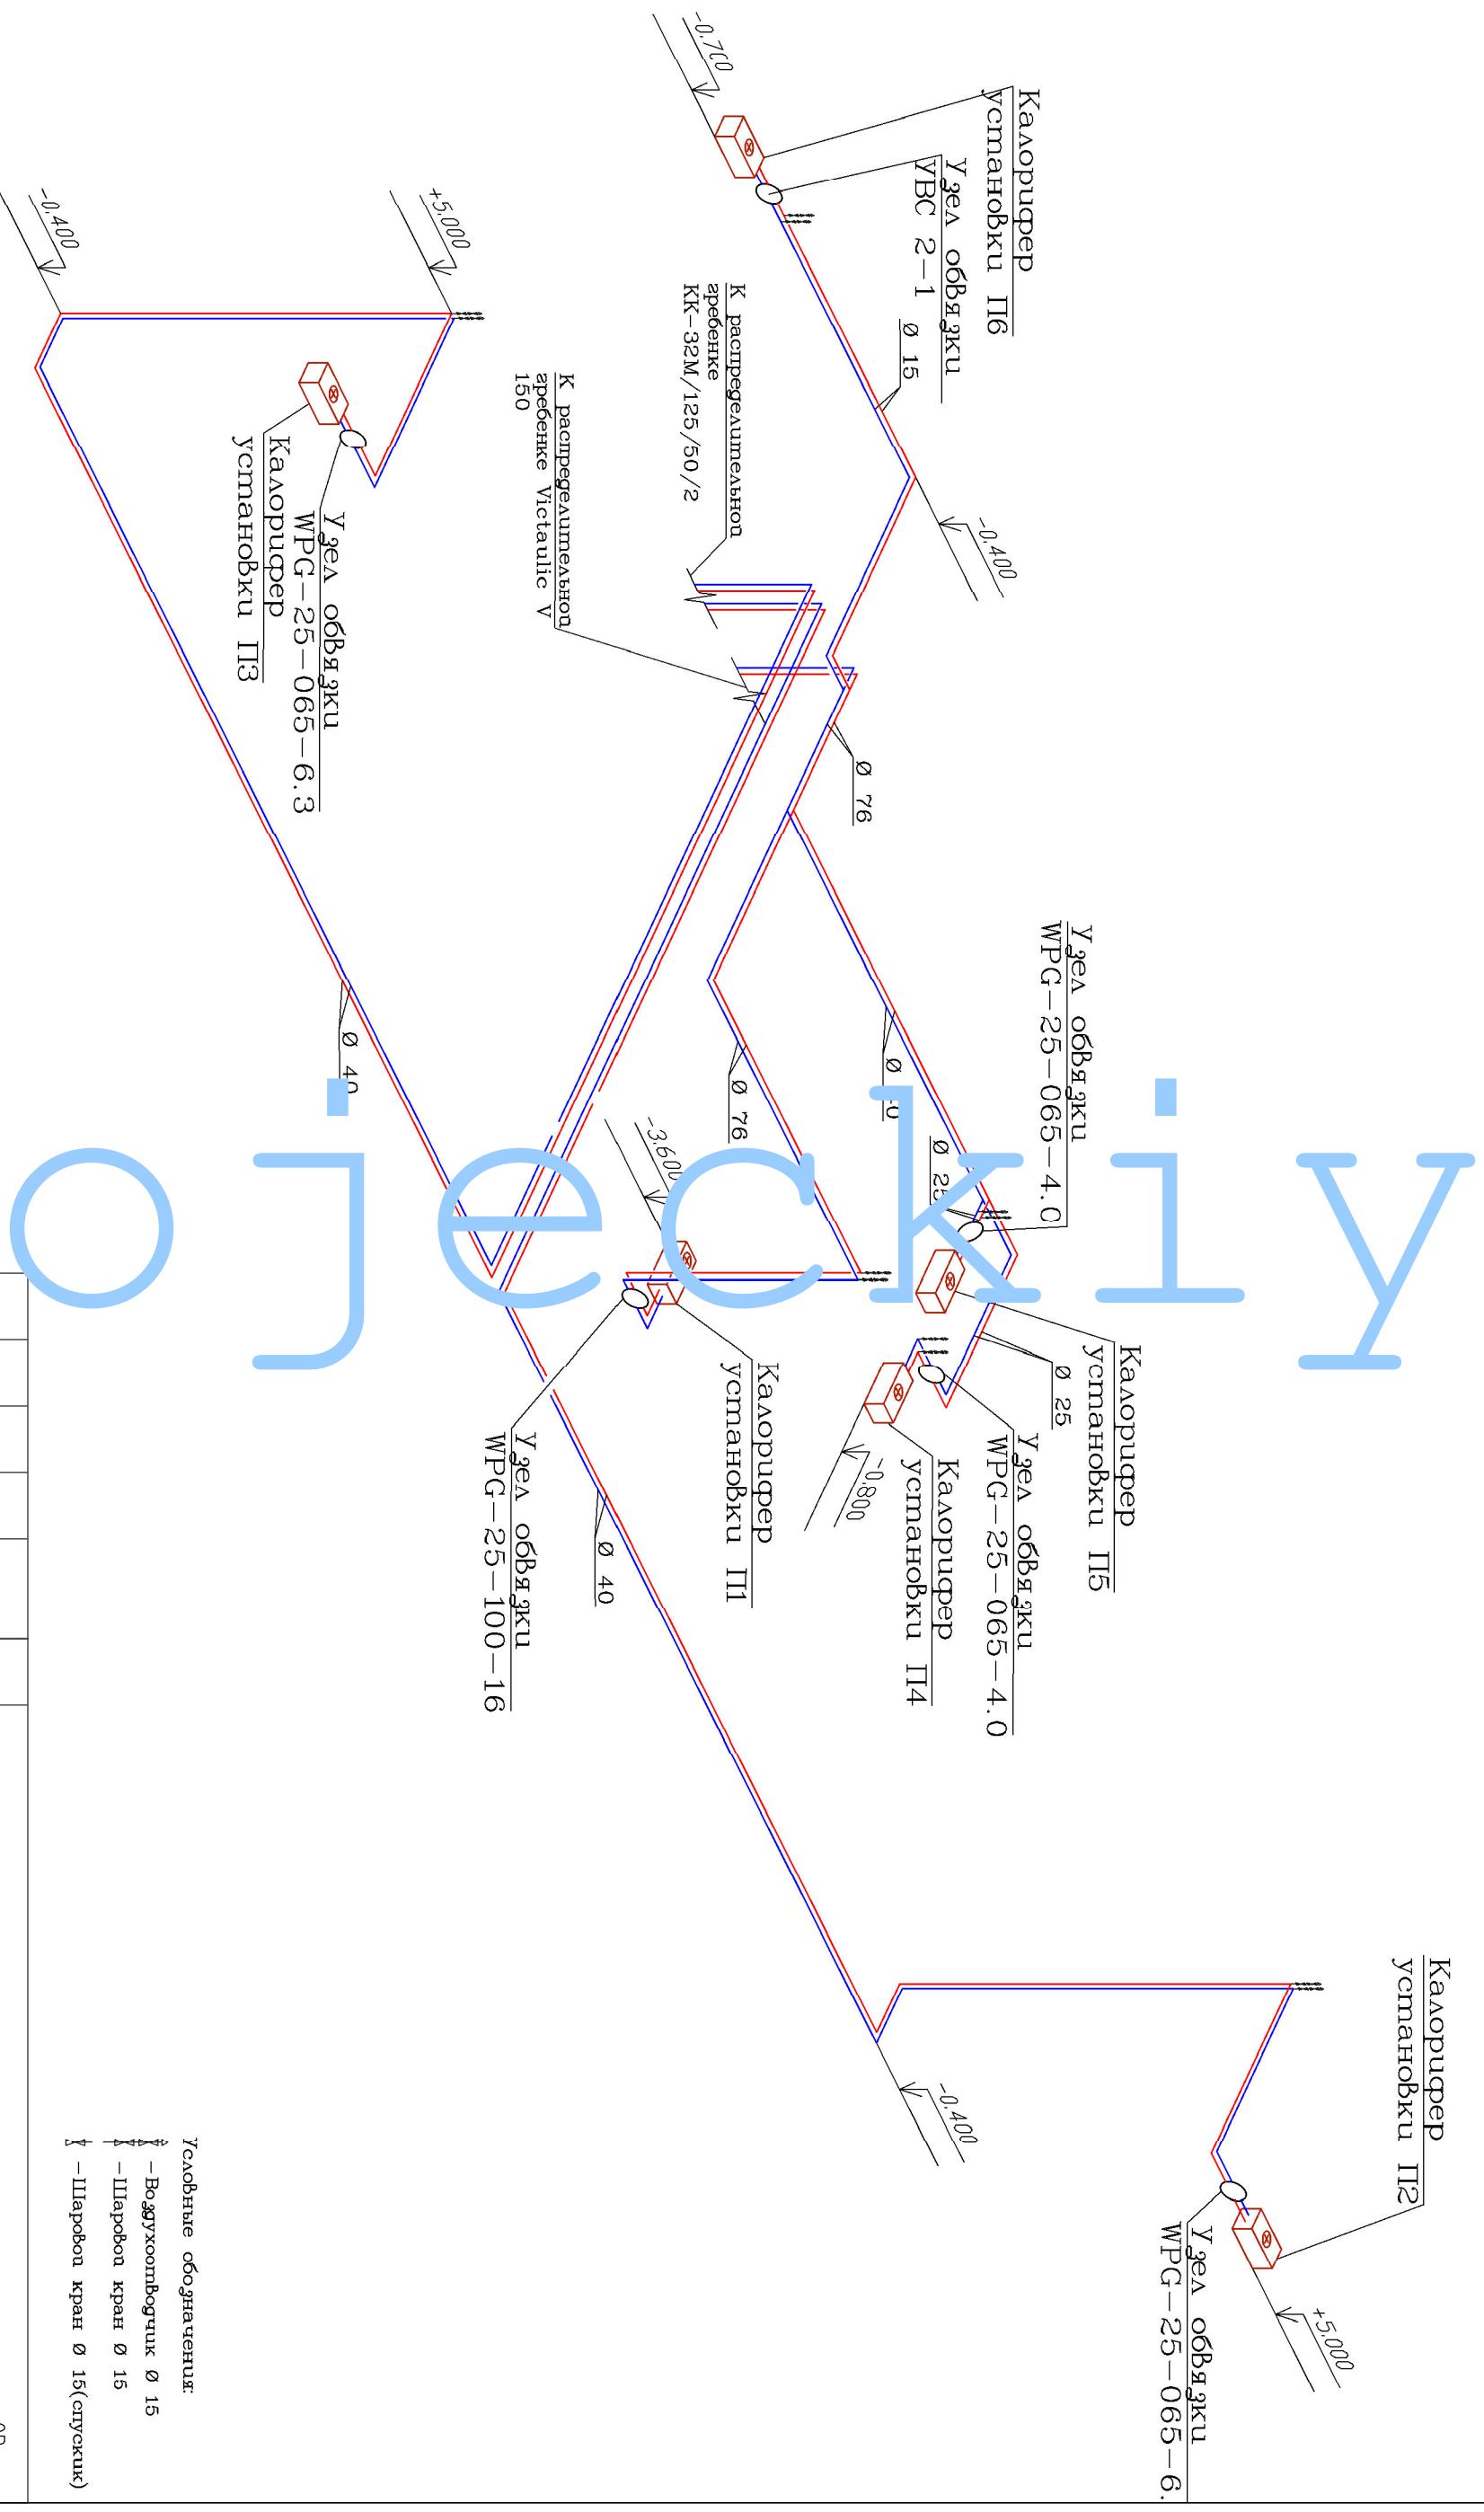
-0.700

Калорифер установки П6

Узел обвязки УВС 2-1

ø 15

-0.400

+5.000

К распределительной гребенке КК-32М/125/50/2

К распределительной гребенке Victaulic V 150

-0.400

Узел обвязки WPG-25-065-6.3

Калорифер установки П3

ø 76

Узел обвязки WPG-25-065-4.0

ø 40

ø 76

ø 40

-3.600

ø 25

Калорифер установки П5

ø 25

Калорифер установки П1

Узел обвязки WPG-25-065-4.0

Калорифер установки П4

-0.800

Узел обвязки WPG-25-100-16

ø 40

ojeckiy

-0.400

Калорифер установки П2

Узел обвязки WPG-25-065-6.

+5.000

Условные обозначения:
– Воздухоотводчик ø 15
– Шаровой кран ø 15
– Шаровой кран ø 15(спускник)